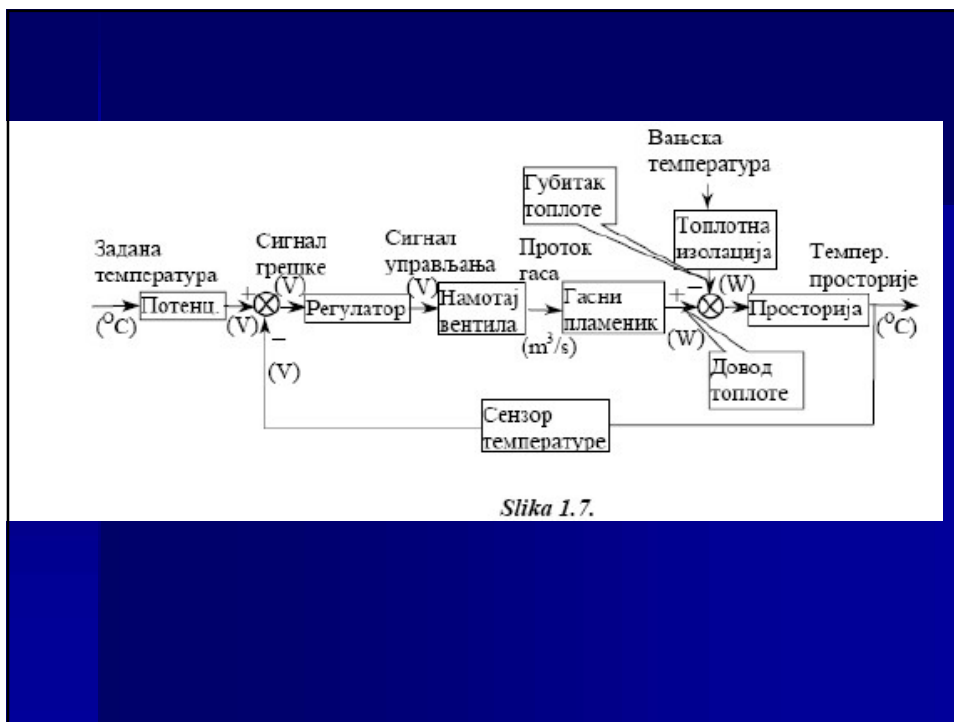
Вањска температура

Губитак топлоте

Топлотна изолација

Задана температура

Сигнал грешке

Сигнал управљања

Проток гаса

Темпер. просторије

$(^oC)$

Потенц.

(V)

+

(V)

Регулатор

(V)

Намотај вентила

Гасни пламеник

$(m^3/s)$

+

(W)

−

(W)

Просторија

$(^oC)$

−

(V)

Довод топлоте

Сензор температуре

Slika 1.7.